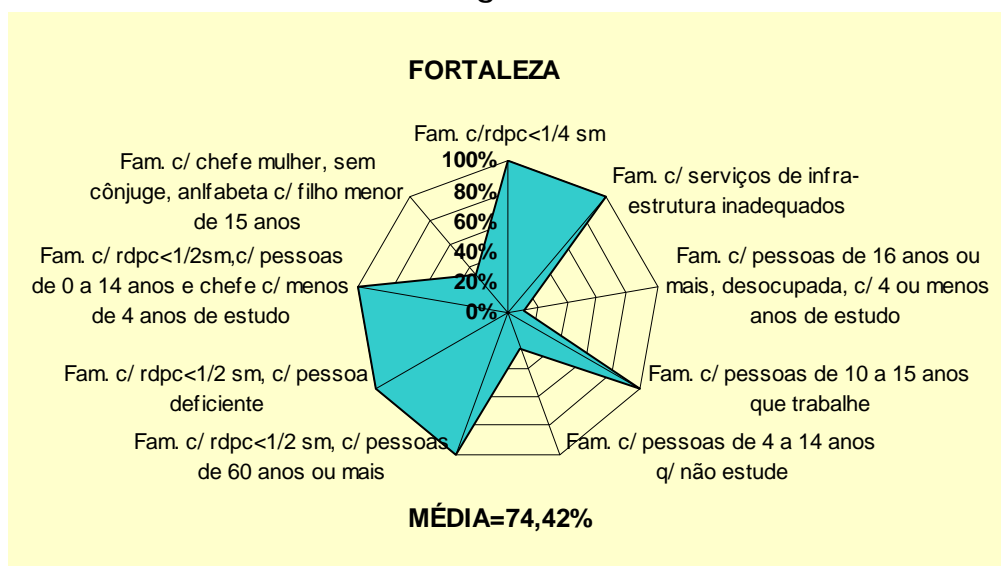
FORTALEZA

Fam. c/rdpc<1/4 sm

Fam. c/ serviços de infraestrutura inadequados

Fam. c/ pessoas de 16 anos ou mais, desocupada, c/ 4 ou menos anos de estudo

Fam. c/ pessoas de 10 a 15 anos que trabalhe

Fam. c/ pessoas de 4 a 14 anos q/ não estude

Fam. c/ rdpc<1/2 sm, c/ pessoas de 60 anos ou mais

Fam. c/ rdpc<1/2 sm, c/ pessoa deficiente

Fam. c/ rdpc<1/2sm,c/ pessoas de 0 a 14 anos e chefe c/ menos de 4 anos de estudo

Fam. c/ chefe mulher, sem cônjuge, anlfabeta c/ filho menor de 15 anos

100%
80%
60%
40%
20%
0%

MÉDIA=74,42%